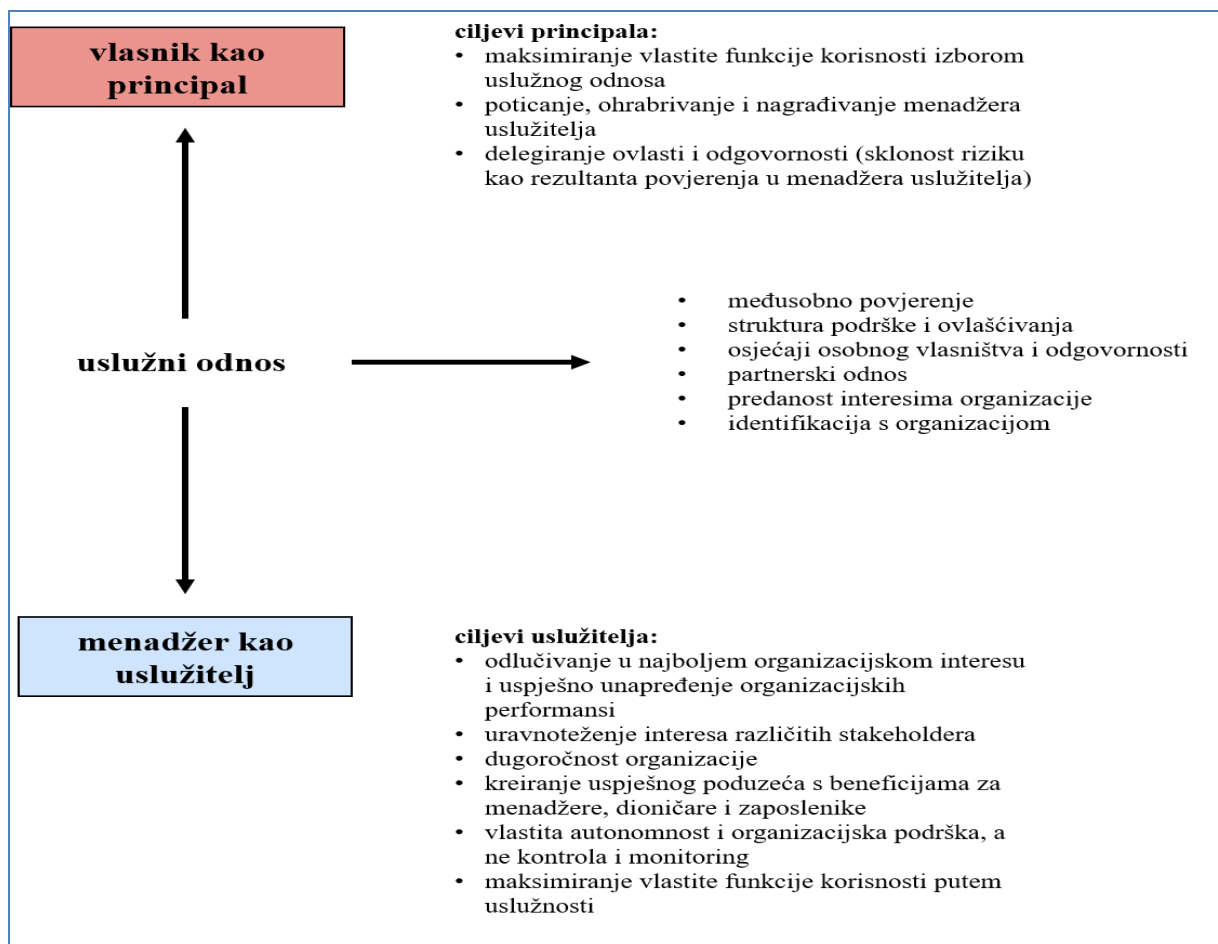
vlasnik kao principal

ciljevi principala:
• maksimiranje vlastite funkcije korisnosti izborom uslužnog odnosa
• poticanje, ohrabrivanje i nagrađivanje menadžera uslužitelja
• delegiranje ovlasti i odgovornosti (sklonost riziku kao rezultanta povjerenja u menadžera uslužitelja)

uslužni odnos

• međusobno povjerenje
• struktura podrške i ovlašćivanja
• osjećaji osobnog vlasništva i odgovornosti
• partnerski odnos
• predanost interesima organizacije
• identifikacija s organizacijom

menadžer kao uslužitelj

ciljevi uslužitelja:
• odlučivanje u najboljem organizacijskom interesu i uspješno unapređenje organizacijskih performansi
• uravnoteženje interesa različitih stakeholdera
• dugoročnost organizacije
• kreiranje uspješnog poduzeća s beneficijama za menadžere, dioničare i zaposlenike
• vlastita autonomnost i organizacijska podrška, a ne kontrola i monitoring
• maksimiranje vlastite funkcije korisnosti putem uslužnosti